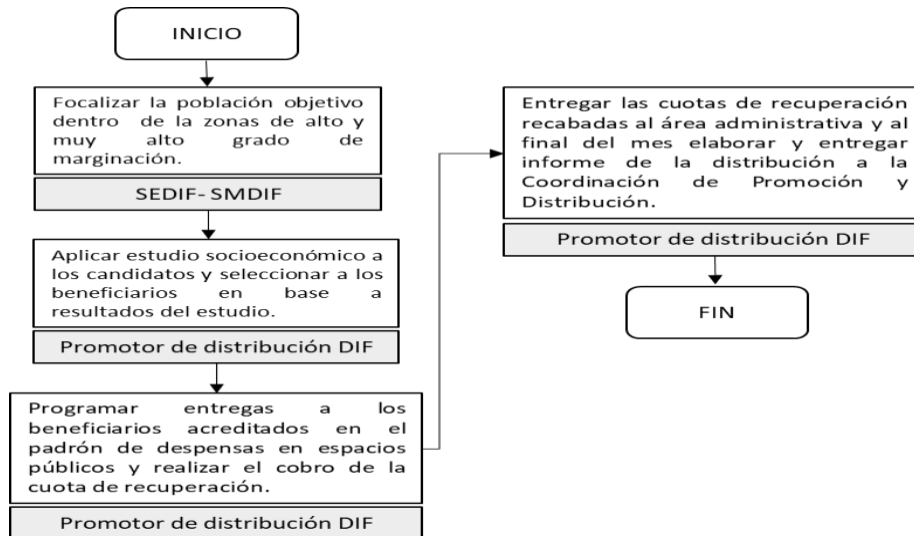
INICIO

Focalizar la población objetivo dentro de la zonas de alto y muy alto grado de marginación.

SEDIF- SMDIF

Aplicar estudio socioeconómico a los candidatos y seleccionar a los beneficiarios en base a resultados del estudio.

Promotor de distribución DIF

Programar entregas a los beneficiarios acreditados en el padrón de despensas en espacios públicos y realizar el cobro de la cuota de recuperación.

Promotor de distribución DIF

Entregar las cuotas de recuperación recabadas al área administrativa y al final del mes elaborar y entregar informe de la distribución a la Coordinación de Promoción y Distribución.

Promotor de distribución DIF

FIN